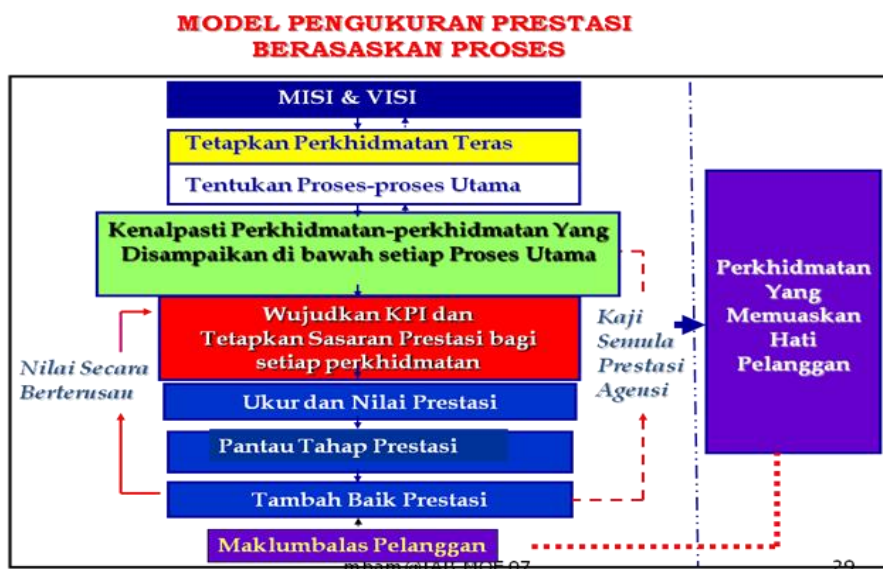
MODEL PENGUKURAN PRESTASI BERASASKAN PROSES

MISI & VISI

Tetapkan Perkhidmatan Teras

Tentukan Proses-proses Utama

Kenalpasti Perkhidmatan-perkhidmatan Yang Disampaikan di bawah setiap Proses Utama

Wujudkan KPI dan Tetapkan Sasaran Prestasi bagi setiap perkhidmatan

Nilai Secara Berterusan

Kaji Semula Prestasi Agensi

Ukur dan Nilai Prestasi

Pantau Tahap Prestasi

Tambah Baik Prestasi

Maklumbalas Pelanggan

Perkhidmatan Yang Memuaskan Hati Pelanggan

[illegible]

29